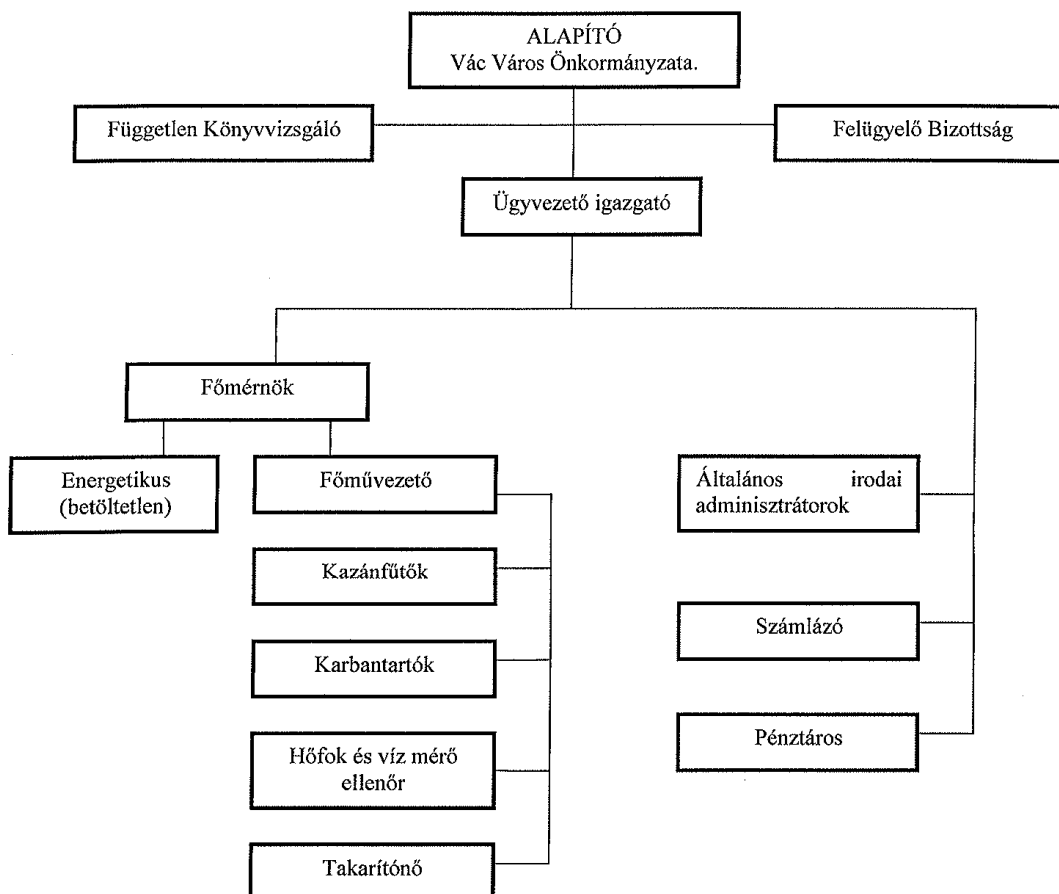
ALAPÍTÓ
Vác Város Önkormányzata.

Független Könyvvizsgáló

Felügyelő Bizottság

Ügyvezető igazgató

Főmérnök

Energetikus (betöltetlen)

Főművezető

Kazánfűtők

Karbantartók

Hőfok és víz mérő ellenőr

Takarítónő

Általános irodai adminisztrátorok

Számlázó

Pénztáros